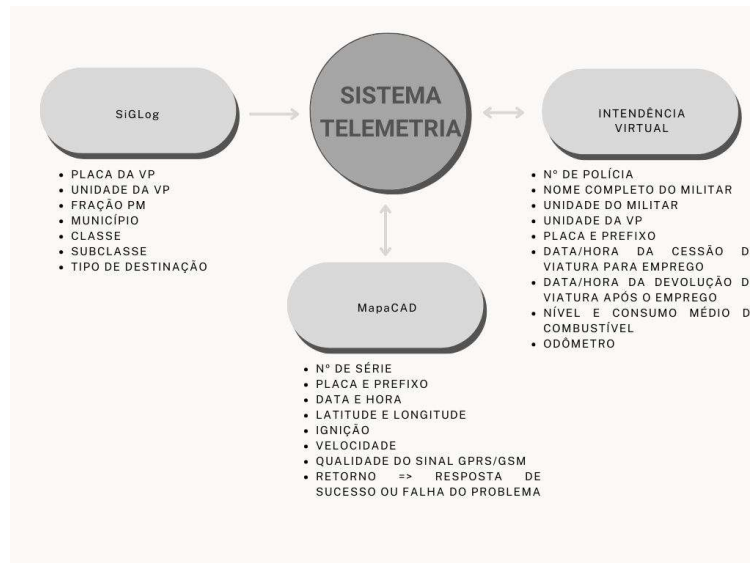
SiGLog

- PLACA DA VP
- UNIDADE DA VP
- FRAÇÃO PM
- MUNICÍPIO
- CLASSE
- SUBCLASSE
- TIPO DE DESTINAÇÃO

SISTEMA TELEMETRIA

INTENDÊNCIA VIRTUAL

- Nº DE POLÍCIA
- NOME COMPLETO DO MILITAR
- UNIDADE DO MILITAR
- UNIDADE DA VP
- PLACA E PREFIXO
- DATA/HORA DA CESSÃO D VIATURA PARA EMPREGO
- DATA/HORA DA DEVOLUÇÃO D VIATURA APÓS O EMPREGO
- NÍVEL E CONSUMO MÉDIO D COMBUSTÍVEL
- ODÔMETRO

MapaCAD

- Nº DE SÉRIE
- PLACA E PREFIXO
- DATA E HORA
- LATITUDE E LONGITUDE
- IGNIÇÃO
- VELOCIDADE
- QUALIDADE DO SINAL GPRS/GSM
- RETORNO => RESPOSTA DE SUCESSO OU FALHA DO PROBLEMA